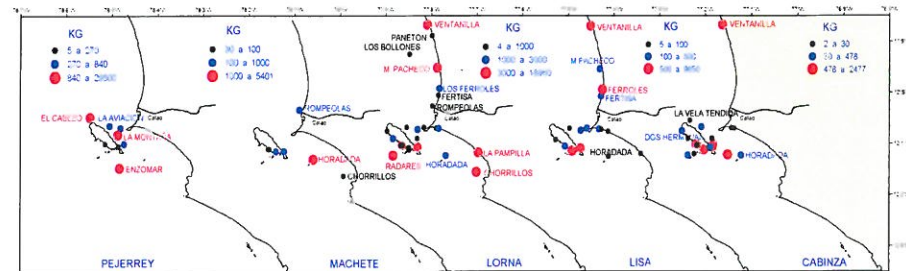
KG
5 a 270
270 a 840
840 a 2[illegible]

EL CABEZO
LA AVIACIÓN
LA MONTAÑA
ENZOMAR

PEJERREY

KG
30 a 100
100 a 1000
1000 a 5401

ROMPEOLAS
Callao
HORADADA
CHORRILLOS

MACHETE

VENTANILLA
PANETÓN
LOS BOLLONES
KG
1 a 1000
1000 a 3000
3000 a 18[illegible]
M PACHECO
LOS FERROLES
FERTISA
ROMPEOLAS
Callao
RADARES
HORADADA
LA PAMPILLA
CHORRILLOS

LORNA

VENTANILLA
M PACHECO
KG
5 a 100
100 a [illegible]
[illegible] a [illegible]
FERROLES
FERTISA
HORADADA

LISA

VENTANILLA
KG
LA VELA TENDIDA
DOS HERMANAS
HORADADA

KG
2 a 30
30 a 478
478 a 2417

CABINZA